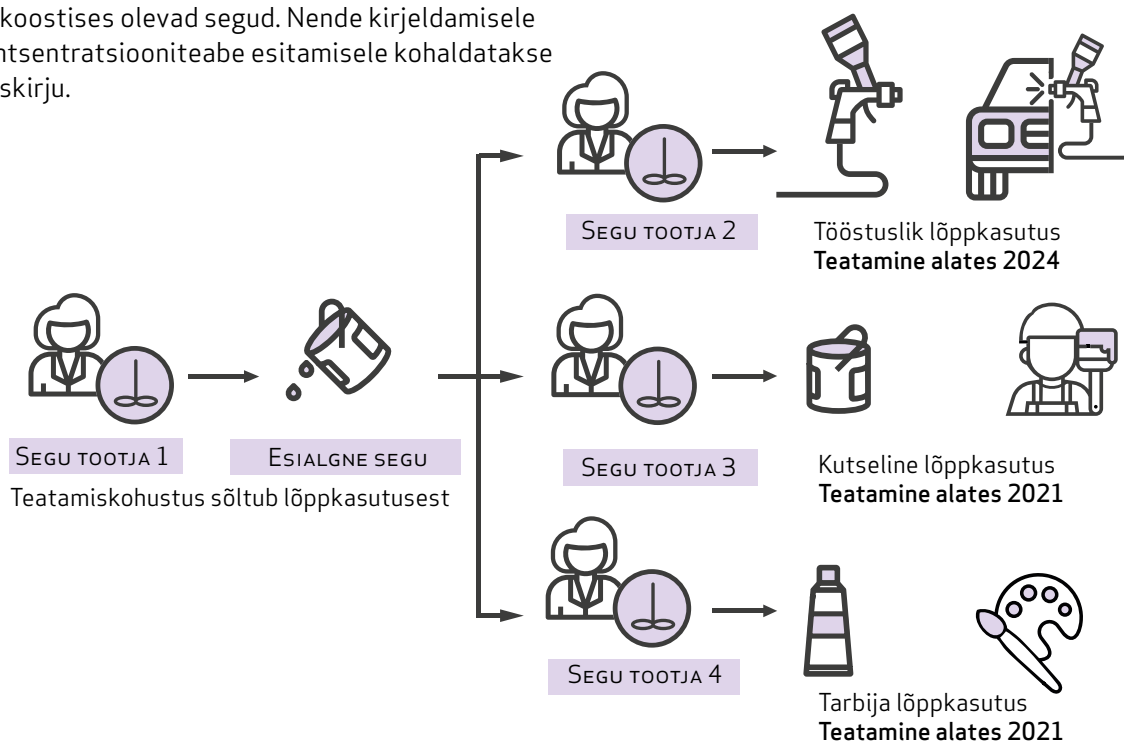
koostises olevad segud. Nende kirjeldamisele ntsentratsiooniteabe esitamisele kohaldatakse skirju.

Segu tootja 2

Tööstuslik lõppkasutus
Teatamine alates 2024

Segu tootja 1

Esialgne segu

Teatamiskohustus sõltub lõppkasutusest

Segu tootja 3

Kutseline lõppkasutus
Teatamine alates 2021

Segu tootja 4

Tarbija lõppkasutus
Teatamine alates 2021